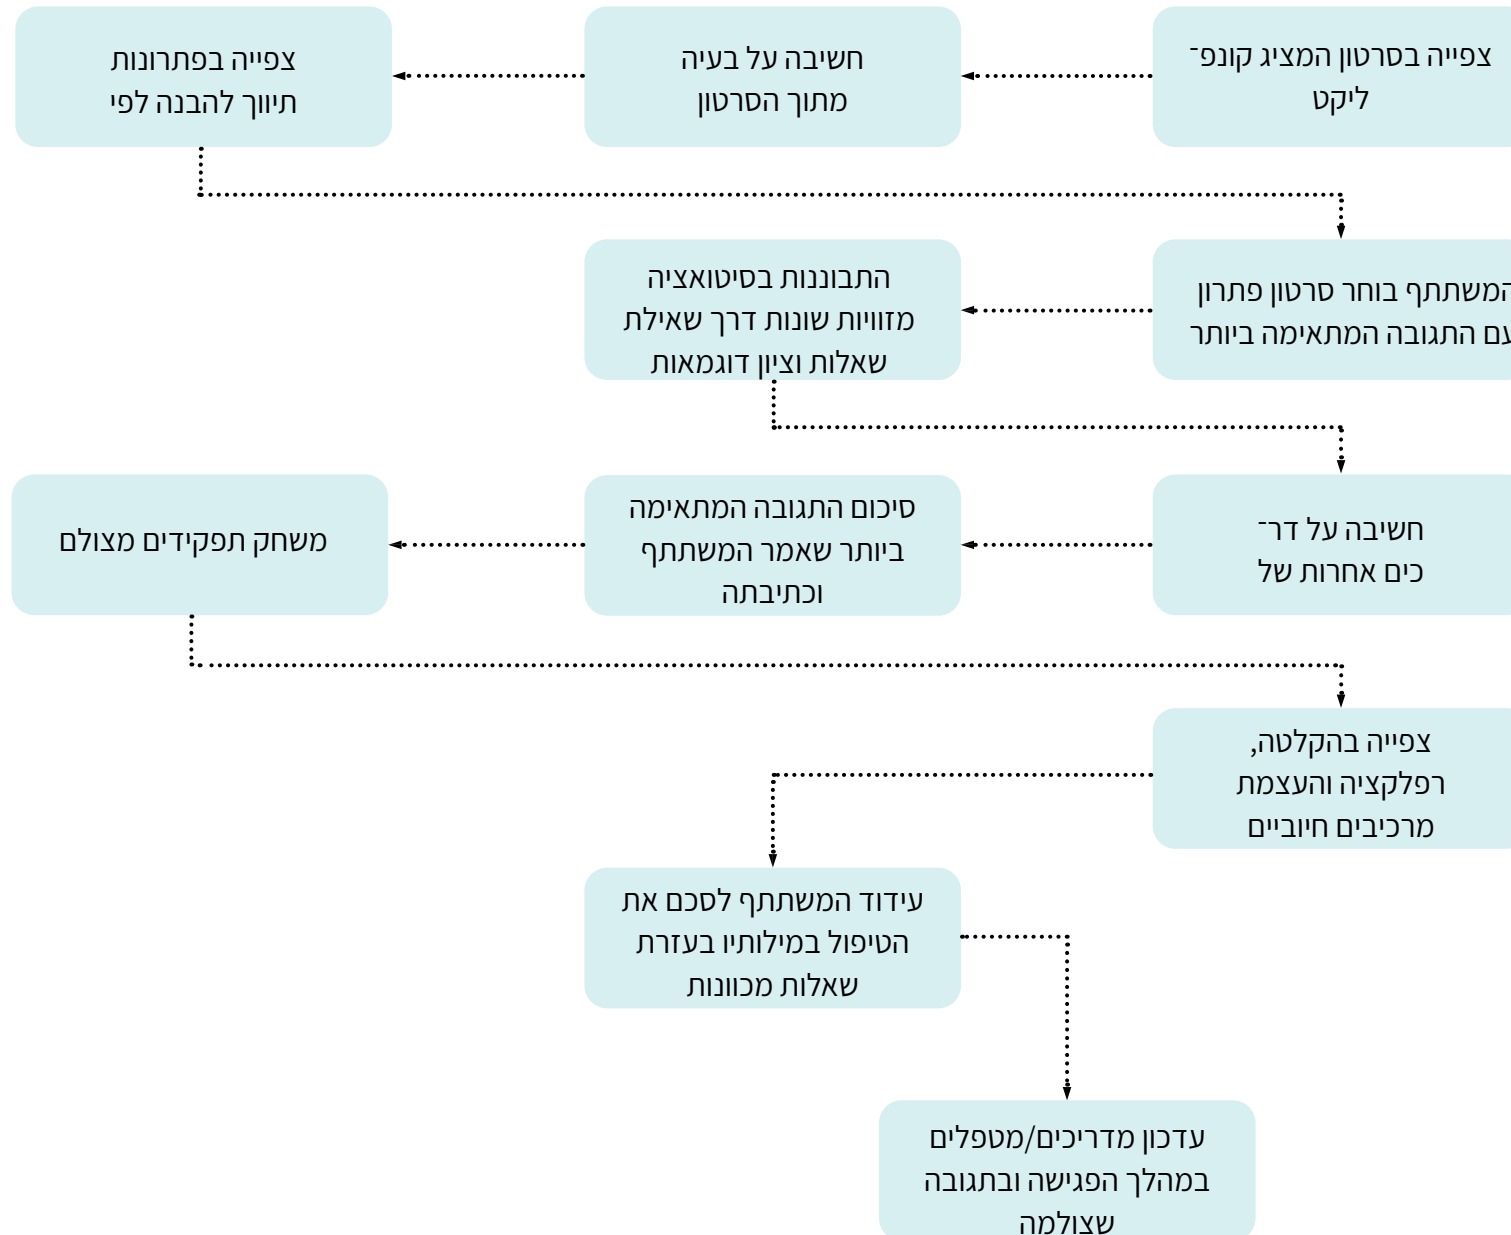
צפייה בסרטון המציג קונפליקט

חשיבה על בעיה מתוך הסרטון

צפייה בפתרונות תיווך להבנה לפי

המשתתף בוחר סרטון פתרון עם התגובה המתאימה ביותר

התבוננות בסיטואציה מזוויות שונות דרך שאילת שאלות וציון דוגמאות

חשיבה על דרכים אחרות של

סיכום התגובה המתאימה ביותר שאמר המשתתף וכתיבתה

משחק תפקידים מצולם

צפייה בהקלטה, רפלקציה והעצמת מרכיבים חיוביים

עידוד המשתתף לסכם את הטיפול במילותיו בעזרת שאלות מכוונות

עדכון מדריכים/מטפלים במהלך הפגישה ובתגובה שצולמה